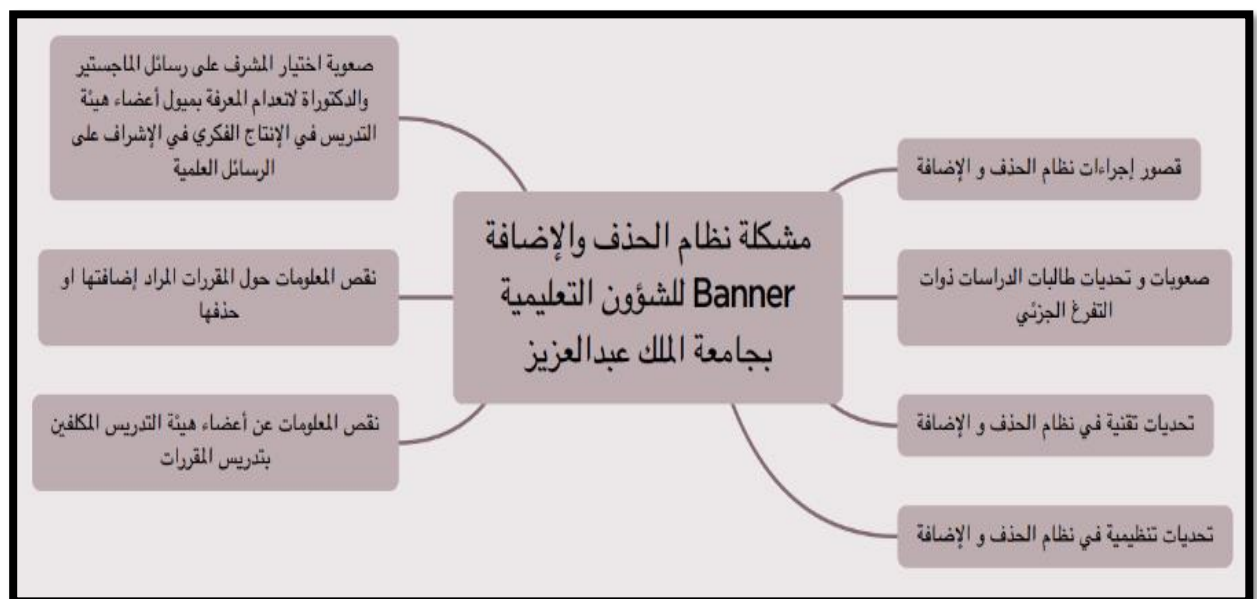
مشكلة نظام الحذف والإضافة Banner للشؤون التعليمية بجامعة الملك عبدالعزيز

قصور إجراءات نظام الحذف و الإضافة

صعوبات و تحديات طالبات الدراسات ذوات التفرغ الجزئي

تحديات تقنية في نظام الحذف و الإضافة

تحديات تنظيمية في نظام الحذف و الإضافة

صعوبة اختيار المشرف على رسائل الماجستير والدكتوراة لانعدام المعرفة بميول أعضاء هيئة التدريس في الإنتاج الفكري في الإشراف على الرسائل العلمية

نقص المعلومات حول المقررات المراد إضافتها او حذفها

نقص المعلومات عن أعضاء هيئة التدريس المكلفين بتدريس المقررات